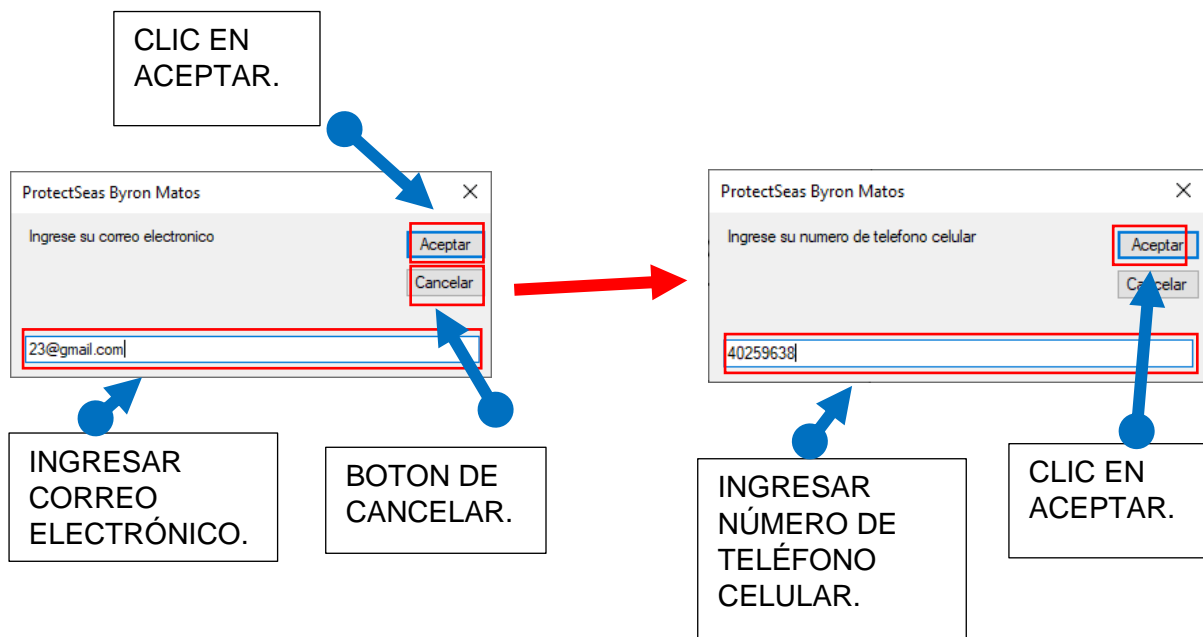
CLIC EN ACEPTAR.

ProtectSeas Byron Matos

Ingrese su correo electronico

Aceptar

Cancelar

23@gmail.com

INGRESAR CORREO ELECTRÓNICO.

BOTON DE CANCELAR.

ProtectSeas Byron Matos

Ingrese su numero de telefono celular

Aceptar

Cancelar

40259638

INGRESAR NÚMERO DE TELÉFONO CELULAR.

CLIC EN ACEPTAR.